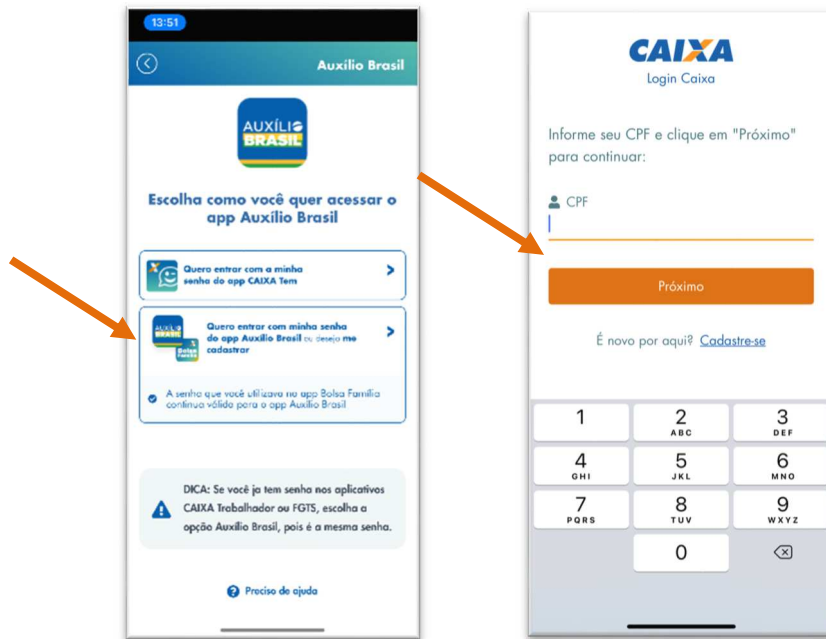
13:51

Auxílio Brasil

AUXÍLIO BRASIL

Escolha como você quer acessar o app Auxílio Brasil

Quero entrar com a minha senha do app CAIXA Tem

Quero entrar com minha senha do app Auxílio Brasil ou desejo me cadastrar

A senha que você utilizava no app Bolsa Família continua válida para o app Auxílio Brasil

DICA: Se você ja tem senha nos aplicativos CAIXA Trabalhador ou FGTS, escolha a opção Auxílio Brasil, pois é a mesma senha.

Preciso de ajuda

CAIXA
Login Caixa

Informe seu CPF e clique em "Próximo" para continuar:

CPF

Próximo

É novo por aqui? Cadastre-se

| 1 | 2 ABC | 3 DEF |
|---|---|---|
| 4 GHI | 5 JKL | 6 MNO |
| 7 PQRS | 8 TUV | 9 WXYZ |
| | 0 | |